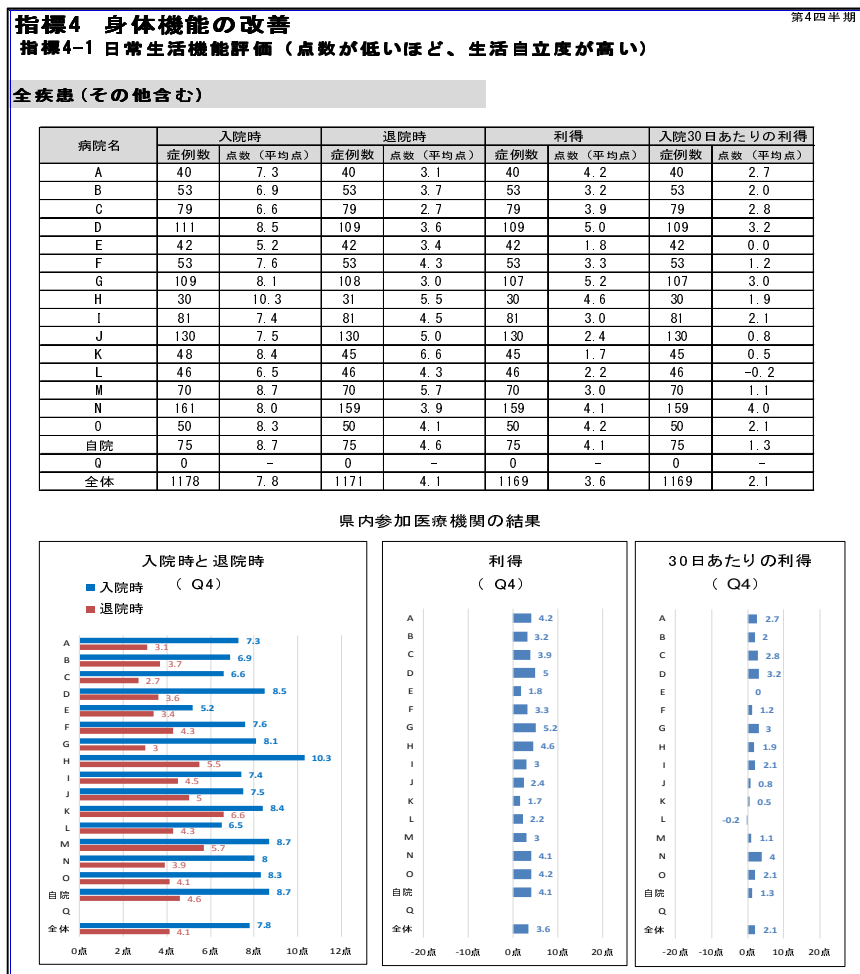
指標4　身体機能の改善
第4四半期
指標4-1 日常生活機能評価（点数が低いほど、生活自立度が高い）

全疾患（その他含む）

| 病院名 | 入院時 症例数 | 入院時 点数（平均点） | 退院時 症例数 | 退院時 点数（平均点） | 利得 症例数 | 利得 点数（平均点） | 入院30日あたりの利得 症例数 | 入院30日あたりの利得 点数（平均点） |
|---|---|---|---|---|---|---|---|---|
| A | 40 | 7.3 | 40 | 3.1 | 40 | 4.2 | 40 | 2.7 |
| B | 53 | 6.9 | 53 | 3.7 | 53 | 3.2 | 53 | 2.0 |
| C | 79 | 6.6 | 79 | 2.7 | 79 | 3.9 | 79 | 2.8 |
| D | 111 | 8.5 | 109 | 3.6 | 109 | 5.0 | 109 | 3.2 |
| E | 42 | 5.2 | 42 | 3.4 | 42 | 1.8 | 42 | 0.0 |
| F | 53 | 7.6 | 53 | 4.3 | 53 | 3.3 | 53 | 1.2 |
| G | 109 | 8.1 | 108 | 3.0 | 107 | 5.2 | 107 | 3.0 |
| H | 30 | 10.3 | 31 | 5.5 | 30 | 4.6 | 30 | 1.9 |
| I | 81 | 7.4 | 81 | 4.5 | 81 | 3.0 | 81 | 2.1 |
| J | 130 | 7.5 | 130 | 5.0 | 130 | 2.4 | 130 | 0.8 |
| K | 48 | 8.4 | 45 | 6.6 | 45 | 1.7 | 45 | 0.5 |
| L | 46 | 6.5 | 46 | 4.3 | 46 | 2.2 | 46 | -0.2 |
| M | 70 | 8.7 | 70 | 5.7 | 70 | 3.0 | 70 | 1.1 |
| N | 161 | 8.0 | 159 | 3.9 | 159 | 4.1 | 159 | 4.0 |
| O | 50 | 8.3 | 50 | 4.1 | 50 | 4.2 | 50 | 2.1 |
| 自院 | 75 | 8.7 | 75 | 4.6 | 75 | 4.1 | 75 | 1.3 |
| Q | 0 | - | 0 | - | 0 | - | 0 | - |
| 全体 | 1178 | 7.8 | 1171 | 4.1 | 1169 | 3.6 | 1169 | 2.1 |

県内参加医療機関の結果

入院時と退院時
（Q4）
入院時
退院時
A 7.3 3.1
B 6.9 3.7
C 6.6 2.7
D 8.5 3.6
E 5.2 3.4
F 7.6 4.3
G 8.1 3
H 10.3 5.5
I 7.4 4.5
J 7.5 5
K 8.4 6.6
L 6.5 4.3
M 8.7 5.7
N 8 3.9
O 8.3 4.1
自院 8.7 4.6
Q
全体 7.8 4.1
0点 2点 4点 6点 8点 10点 12点

利得
（Q4）
A 4.2
B 3.2
C 3.9
D 5
E 1.8
F 3.3
G 5.2
H 4.6
I 3
J 2.4
K 1.7
L 2.2
M 3
N 4.1
O 4.2
自院 4.1
Q
全体 3.6
-20点 -10点 0点 10点 20点

30日あたりの利得
（Q4）
A 2.7
B 2
C 2.8
D 3.2
E 0
F 1.2
G 3
H 1.9
I 2.1
J 0.8
K 0.5
L -0.2
M 1.1
N 4
O 2.1
自院 1.3
Q
全体 2.1
-20点 -10点 0点 10点 20点